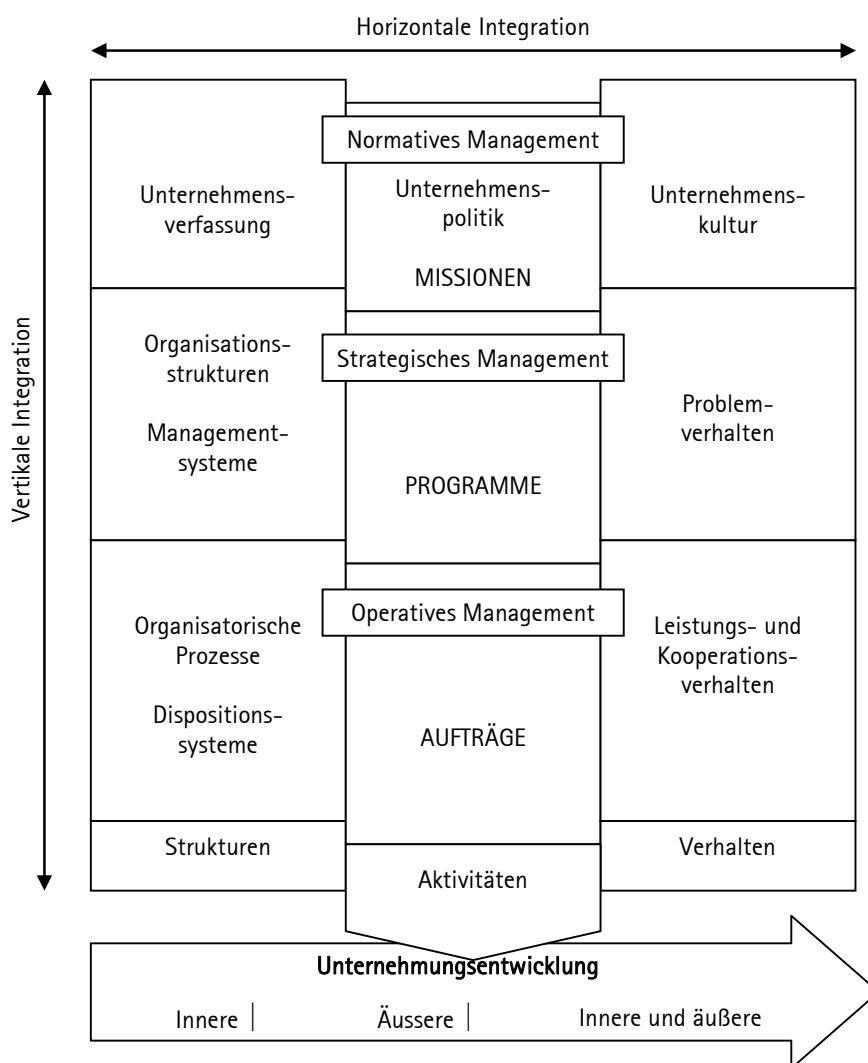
Horizontale Integration

Vertikale Integration

Normatives Management

Unternehmensverfassung

Unternehmenspolitik

MISSIONEN

Unternehmenskultur

Strategisches Management

Organisationsstrukturen

Managementsysteme

PROGRAMME

Problemverhalten

Operatives Management

Organisatorische Prozesse

Dispositionssysteme

AUFTRÄGE

Leistungs- und Kooperationsverhalten

Strukturen

Aktivitäten

Verhalten

Unternehmungsentwicklung

Innere | Äussere | Innere und äußere